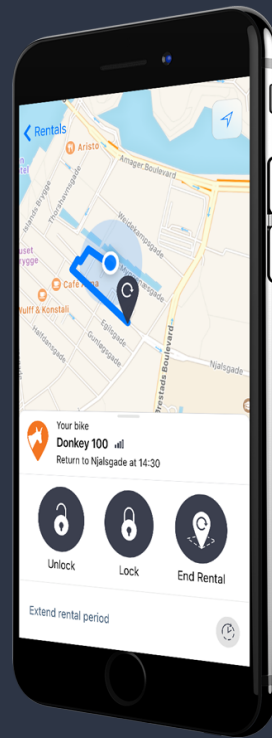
< Rentals

Aristo

Amager Boulevard

Thorshavnsgade

Islands Brygge

Weidekampsgade

Myhlenæsgade

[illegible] huset Brygge

Cafe Alma

Wulff & Konstali

Egilsgade

Gunløgsgade

Hallandsgade

Njalsgade

Ørestads Boulevard

Your bike

Donkey 100

Return to Njalsgade at 14:30

Unlock

Lock

End Rental

Extend rental period